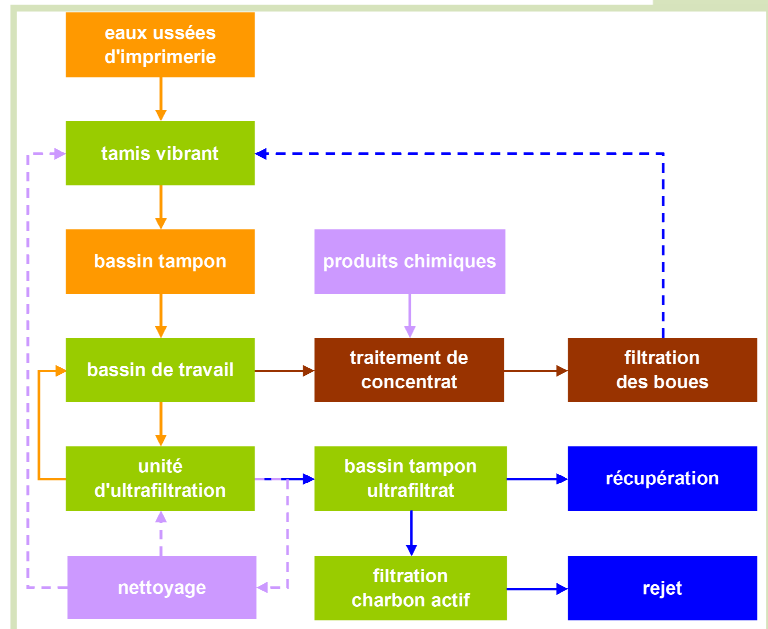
eaux ussées d'imprimerie

tamis vibrant

bassin tampon

produits chimiques

bassin de travail

traitement de concentrat

filtration des boues

unité d'ultrafiltration

bassin tampon ultrafiltrat

récupération

nettoyage

filtration charbon actif

rejet